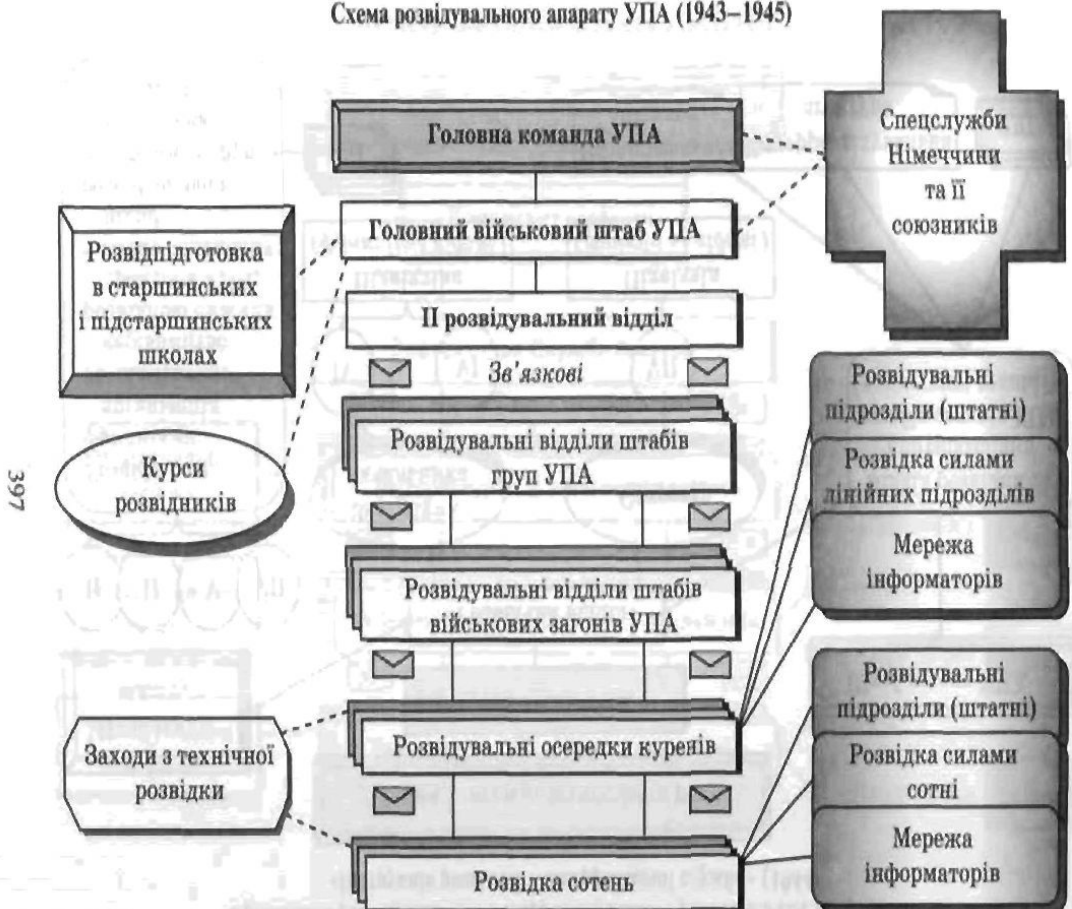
Схема розвідувального апарату УПА (1943–1945)

Головна команда УПА

Спецслужби Німеччини та її союзників

Головний військовий штаб УПА

Розвідпідготовка в старшинських і підстаршинських школах

II розвідувальний відділ

Зв'язкові

Розвідувальні відділи штабів груп УПА

Курси розвідників

397

Розвідувальні підрозділи (штатні)

Розвідка силами лінійних підрозділів

Мережа інформаторів

Розвідувальні відділи штабів військових загонів УПА

Заходи з технічної розвідки

Розвідувальні осередки куренів

Розвідувальні підрозділи (штатні)

Розвідка силами сотні

Мережа інформаторів

Розвідка сотень